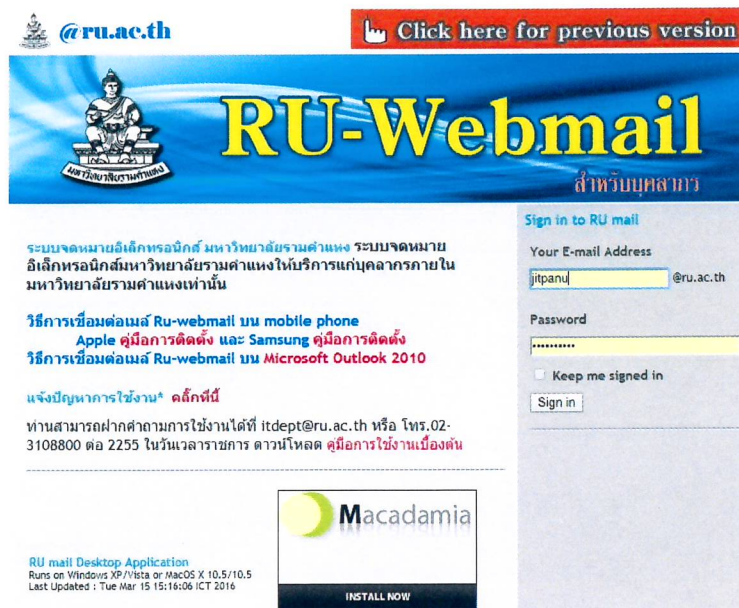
@ru.ac.th

Click here for previous version

มหาวิทยาลัยรามคำแหง

RU-Webmail

สำหรับบุคลากร

ระบบจดหมายอิเล็กทรอนิกส์ มหาวิทยาลัยรามคำแหง ระบบจดหมายอิเล็กทรอนิกส์มหาวิทยาลัยรามคำแหงให้บริการแก่บุคลากรภายในมหาวิทยาลัยรามคำแหงเท่านั้น

วิธีการเชื่อมต่อเมล์ Ru-webmail บน mobile phone
Apple คู่มือการติดตั้ง และ Samsung คู่มือการติดตั้ง
วิธีการเชื่อมต่อเมล์ Ru-webmail บน Microsoft Outlook 2010

แจ้งปัญหาการใช้งาน* คลิ๊กที่นี้

ท่านสามารถฝากคำถามการใช้งานได้ที่ itdept@ru.ac.th หรือ โทร.02-3108800 ต่อ 2255 ในวันเวลาราชการ ดาวน์โหลด คู่มือการใช้งานเบื้องต้น

Macadamia

INSTALL NOW

RU mail Desktop Application
Runs on Windows XP/Vista or MacOS X 10.5/10.5
Last Updated : Tue Mar 15 15:16:06 ICT 2016

Sign in to RU mail

Your E-mail Address

jitpanu @ru.ac.th

Password

••••••••••

Keep me signed in

Sign in